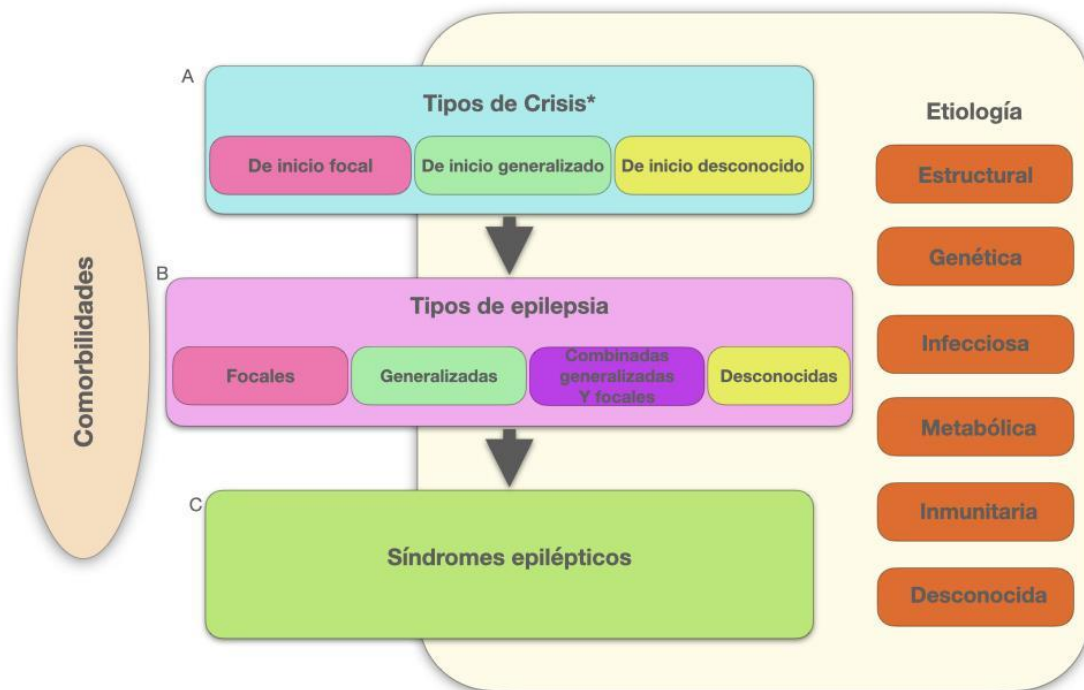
Comorbilidades

A

Tipos de Crisis*

De inicio focal

De inicio generalizado

De inicio desconocido

B

Tipos de epilepsia

Focales

Generalizadas

Combinadas generalizadas Y focales

Desconocidas

C

Síndromes epilépticos

Etiología

Estructural

Genética

Infecciosa

Metabólica

Inmunitaria

Desconocida